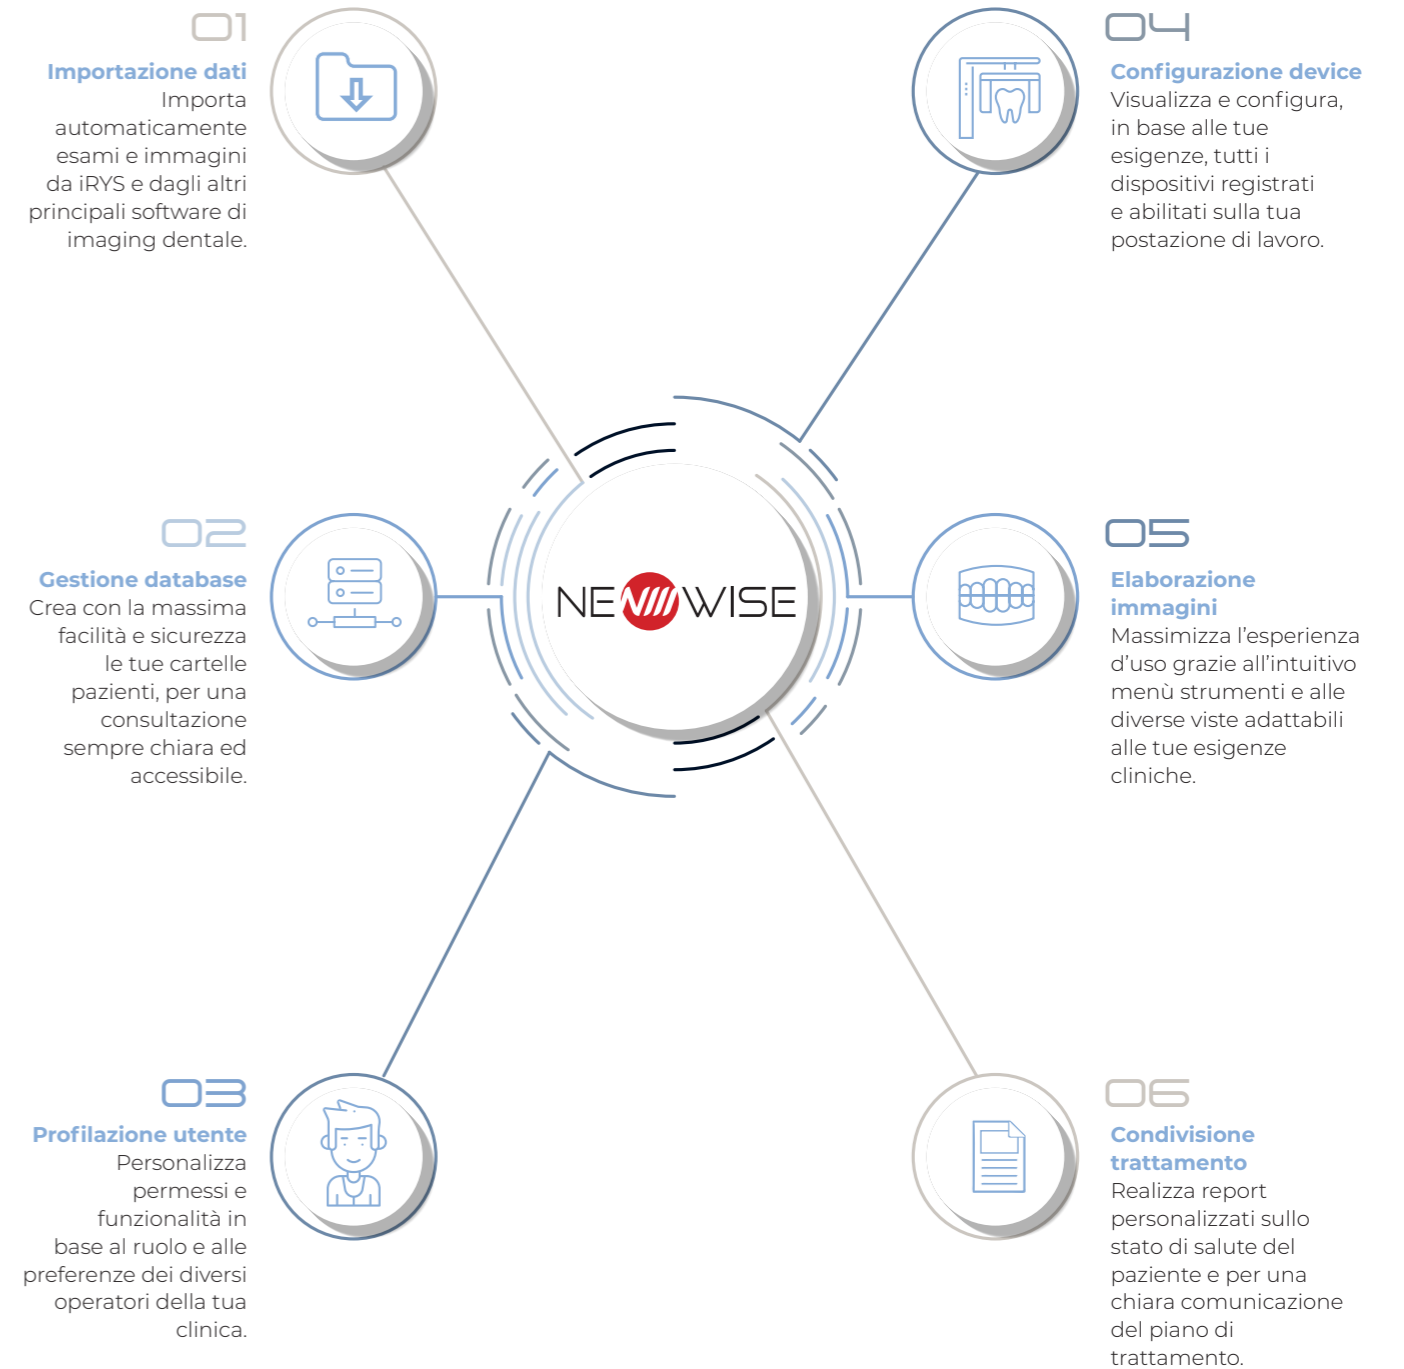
01

**Importazione dati**
Importa automaticamente esami e immagini da iRYS e dagli altri principali software di imaging dentale.

04

**Configurazione device**
Visualizza e configura, in base alle tue esigenze, tutti i dispositivi registrati e abilitati sulla tua postazione di lavoro.

NEWWISE

02

**Gestione database**
Crea con la massima facilità e sicurezza le tue cartelle pazienti, per una consultazione sempre chiara ed accessibile.

05

**Elaborazione immagini**
Massimizza l'esperienza d'uso grazie all'intuitivo menù strumenti e alle diverse viste adattabili alle tue esigenze cliniche.

03

**Profilazione utente**
Personalizza permessi e funzionalità in base al ruolo e alle preferenze dei diversi operatori della tua clinica.

06

**Condivisione trattamento**
Realizza report personalizzati sullo stato di salute del paziente e per una chiara comunicazione del piano di trattamento.